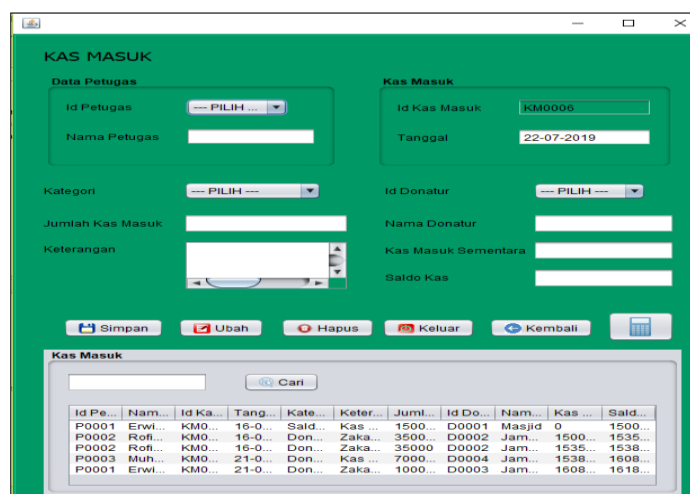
KAS MASUK

Data Petugas

Id Petugas --- PILIH ...

Nama Petugas

Kas Masuk

Id Kas Masuk KM0006

Tanggal 22-07-2019

Kategori --- PILIH ---

Jumlah Kas Masuk

Keterangan

Id Donatur --- PILIH ---

Nama Donatur

Kas Masuk Sementara

Saldo Kas

Simpan Ubah Hapus Keluar Kembali

Kas Masuk

Cari

| Id Pe... | Nam... | Id Ka... | Tang... | Kate... | Keter... | Juml... | Id Do... | Nam... | Kas ... | Sald... |
|---|---|---|---|---|---|---|---|---|---|---|
| P0001 | Erwi... | KM0... | 16-0... | Sald... | Kas ... | 1500... | D0001 | Masjid | 0 | 1500... |
| P0002 | Rofi... | KM0... | 16-0... | Don... | Zaka... | 3500... | D0002 | Jam... | 1500... | 1535... |
| P0002 | Rofi... | KM0... | 16-0... | Don... | Zaka... | 35000 | D0002 | Jam... | 1535... | 1538... |
| P0003 | Muh... | KM0... | 21-0... | Don... | Kas ... | 7000... | D0004 | Jam... | 1538... | 1608... |
| P0001 | Erwi... | KM0... | 21-0... | Don... | Zaka... | 1000... | D0003 | Jam... | 1608... | 1618... |